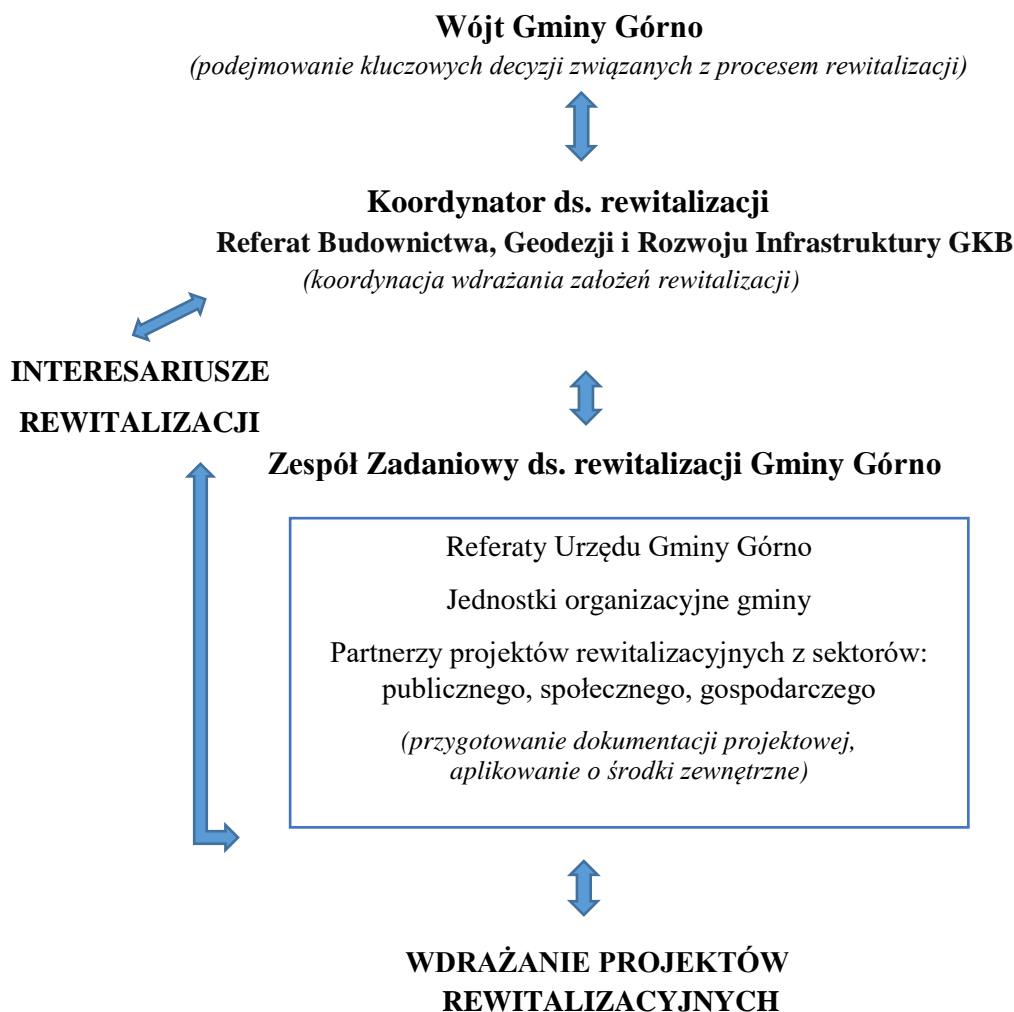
**Wójt Gminy Górno**

*(podejmowanie kluczowych decyzji związanych z procesem rewitalizacji)*

**Koordynator ds. rewitalizacji**

**Referat Budownictwa, Geodezji i Rozwoju Infrastruktury GKB**

*(koordynacja wdrażania założeń rewitalizacji)*

**INTERESARIUSZE REWITALIZACJI**

**Zespół Zadaniowy ds. rewitalizacji Gminy Górno**

Referaty Urzędu Gminy Górno

Jednostki organizacyjne gminy

Partnerzy projektów rewitalizacyjnych z sektorów: publicznego, społecznego, gospodarczego

*(przygotowanie dokumentacji projektowej, aplikowanie o środki zewnętrzne)*

**WDRAŻANIE PROJEKTÓW REWITALIZACYJNYCH**